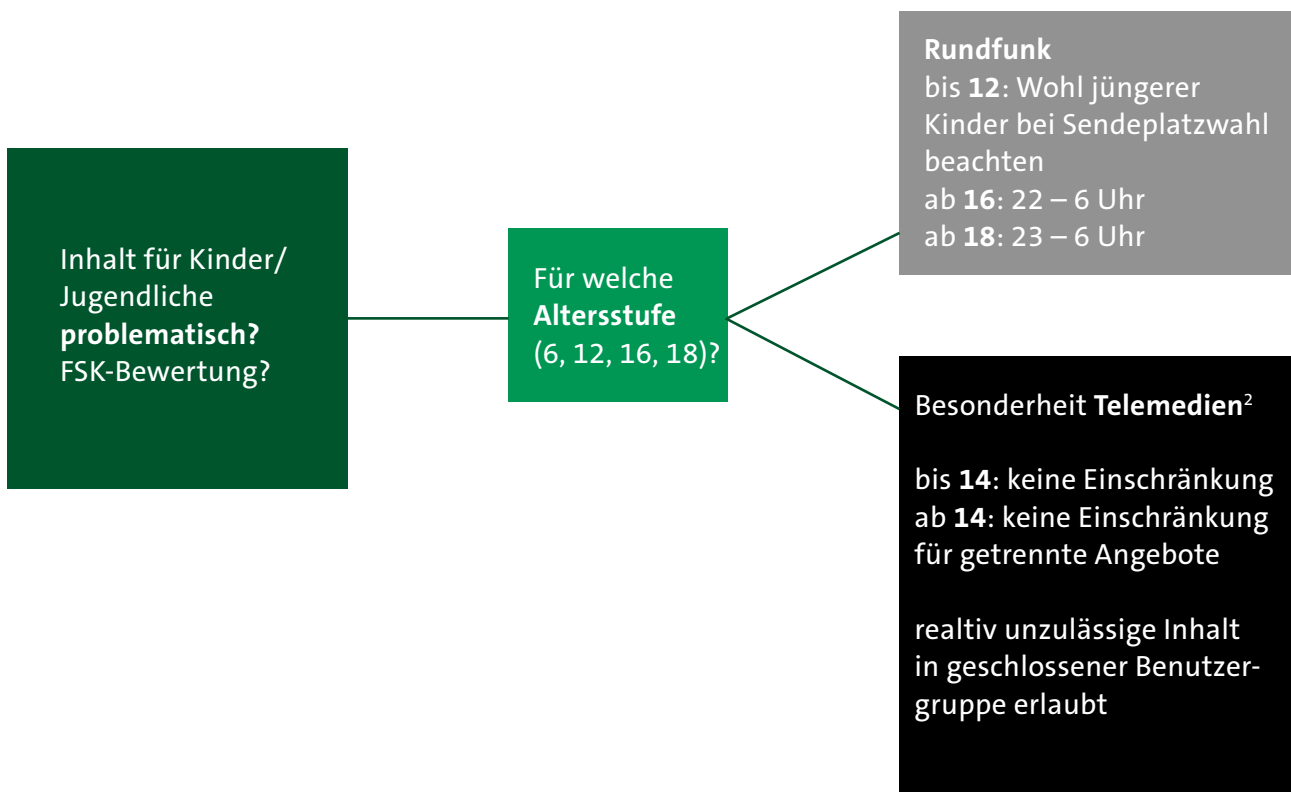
Inhalt für Kinder/ Jugendliche **problematisch?** FSK-Bewertung?

Für welche **Altersstufe** (6, 12, 16, 18)?

**Rundfunk**
bis **12**: Wohl jüngerer Kinder bei Sendeplatzwahl beachten
ab **16**: 22 – 6 Uhr
ab **18**: 23 – 6 Uhr

Besonderheit **Telemedien**$^2$

bis **14**: keine Einschränkung
ab **14**: keine Einschränkung für getrennte Angebote

realtiv unzulässige Inhalt in geschlossener Benutzergruppe erlaubt